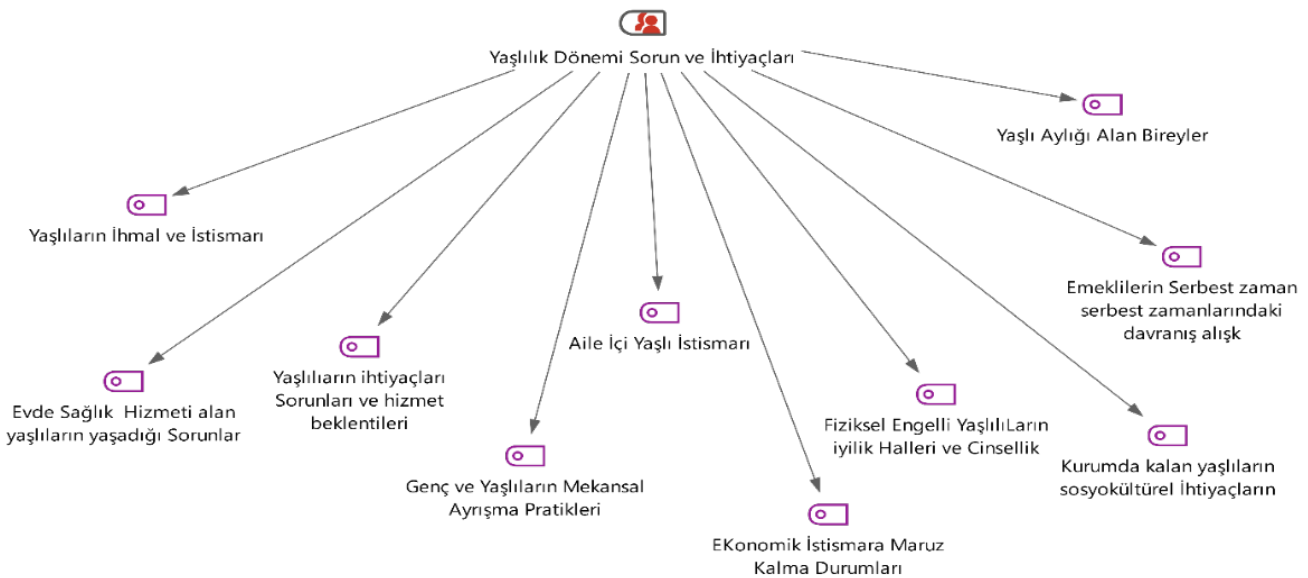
Yaşlılık Dönemi Sorun ve İhtiyaçları

Yaşlı Aylığı Alan Bireyler

Yaşlıların İhmal ve İstismarı

Emeklilerin Serbest zaman serbest zamanlarındaki davranış alışk

Aile İçi Yaşlı İstismarı

Evde Sağlık Hizmeti alan yaşlıların yaşadığı Sorunlar

Yaşlıların ihtiyaçları Sorunları ve hizmet beklentileri

Fiziksel Engelli YaşlılıLarın iyilik Halleri ve Cinsellik

Kurumda kalan yaşlıların sosyokültürel İhtiyaçların

Genç ve Yaşlıların Mekansal Ayrışma Pratikleri

EKonomik İstismara Maruz Kalma Durumları